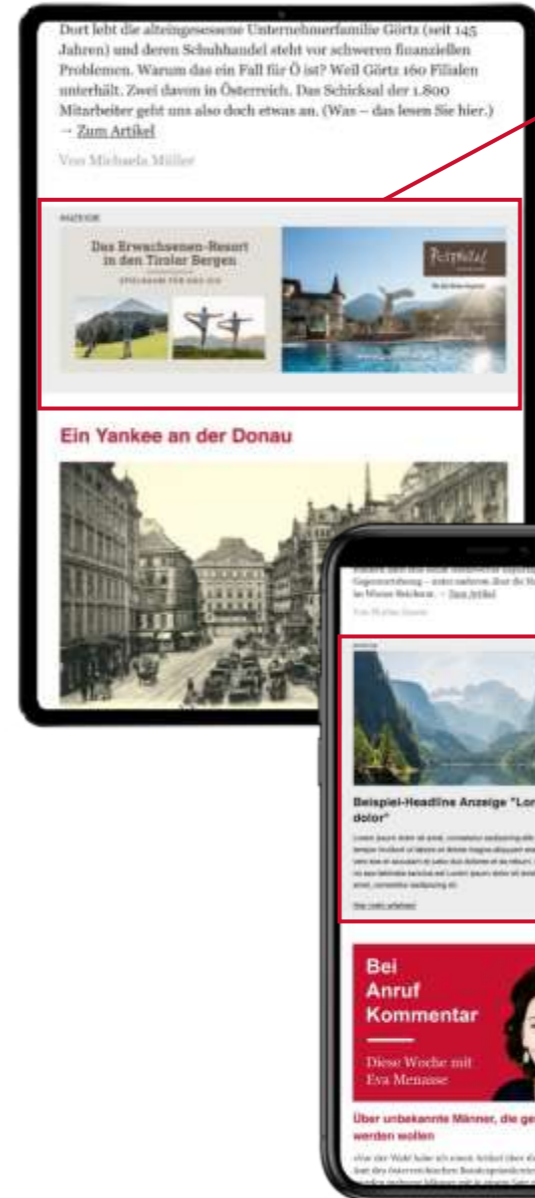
Dort lebt die alteingesessene Unternehmerfamilie Görtz (seit 145 Jahren) und deren Schuhhandel steht vor schweren finanziellen Problemen. Warum das ein Fall für Ö ist? Weil Görtz 160 Filialen unterhält. Zwei davon in Österreich. Das Schicksal der 1.800 Mitarbeiter geht uns also doch etwas an. (Was – das lesen Sie hier.) → Zum Artikel

Von Michaela Müller

ANZEIGE

Das Erwachsenen-Resort in den Tiroler Bergen

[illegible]

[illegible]

Ein Yankee an der Donau

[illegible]

Beispiel-Headline Anzeige "Lor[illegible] dolor"

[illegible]

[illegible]

Bei Anruf Kommentar

Diese Woche mit Eva Menasse

Über unbekannte Männer, die ge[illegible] werden wollen

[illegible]